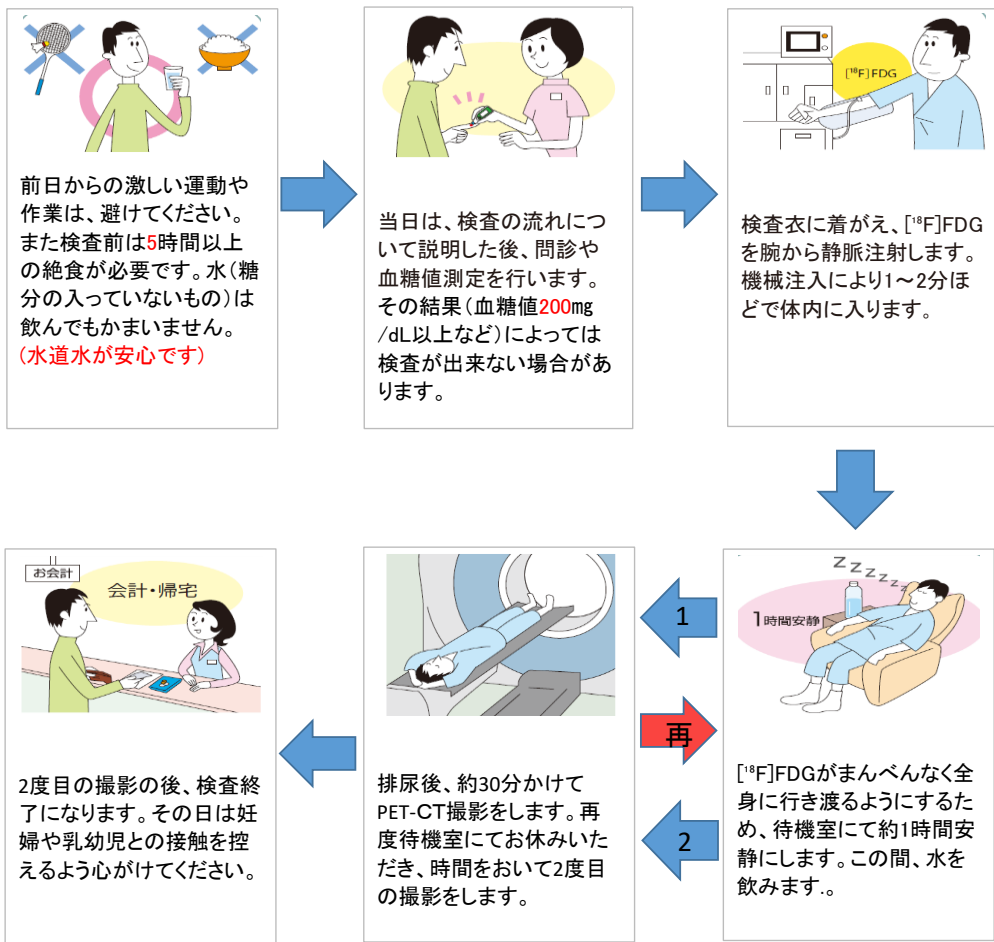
前日からの激しい運動や作業は、避けてください。また検査前は5時間以上の絶食が必要です。水（糖分の入っていないもの）は飲んでもかまいません。
（水道水が安心です）

当日は、検査の流れについて説明した後、問診や血糖値測定を行います。その結果（血糖値200mg/dL以上など）によっては検査が出来ない場合があります。

$[^{18}F]$FDG

検査衣に着がえ、$[^{18}F]$FDGを腕から静脈注射します。機械注入により1～2分ほどで体内に入ります。

Zzzzzz

1時間安静

$[^{18}F]$FDGがまんべんなく全身に行き渡るようにするため、待機室にて約1時間安静にします。この間、水を飲みます.。

1

再

2

排尿後、約30分かけてPET-CT撮影をします。再度待機室にてお休みいただき、時間をおいて2度目の撮影をします。

お会計

会計・帰宅

2度目の撮影の後、検査終了になります。その日は妊婦や乳幼児との接触を控えるよう心がけてください。